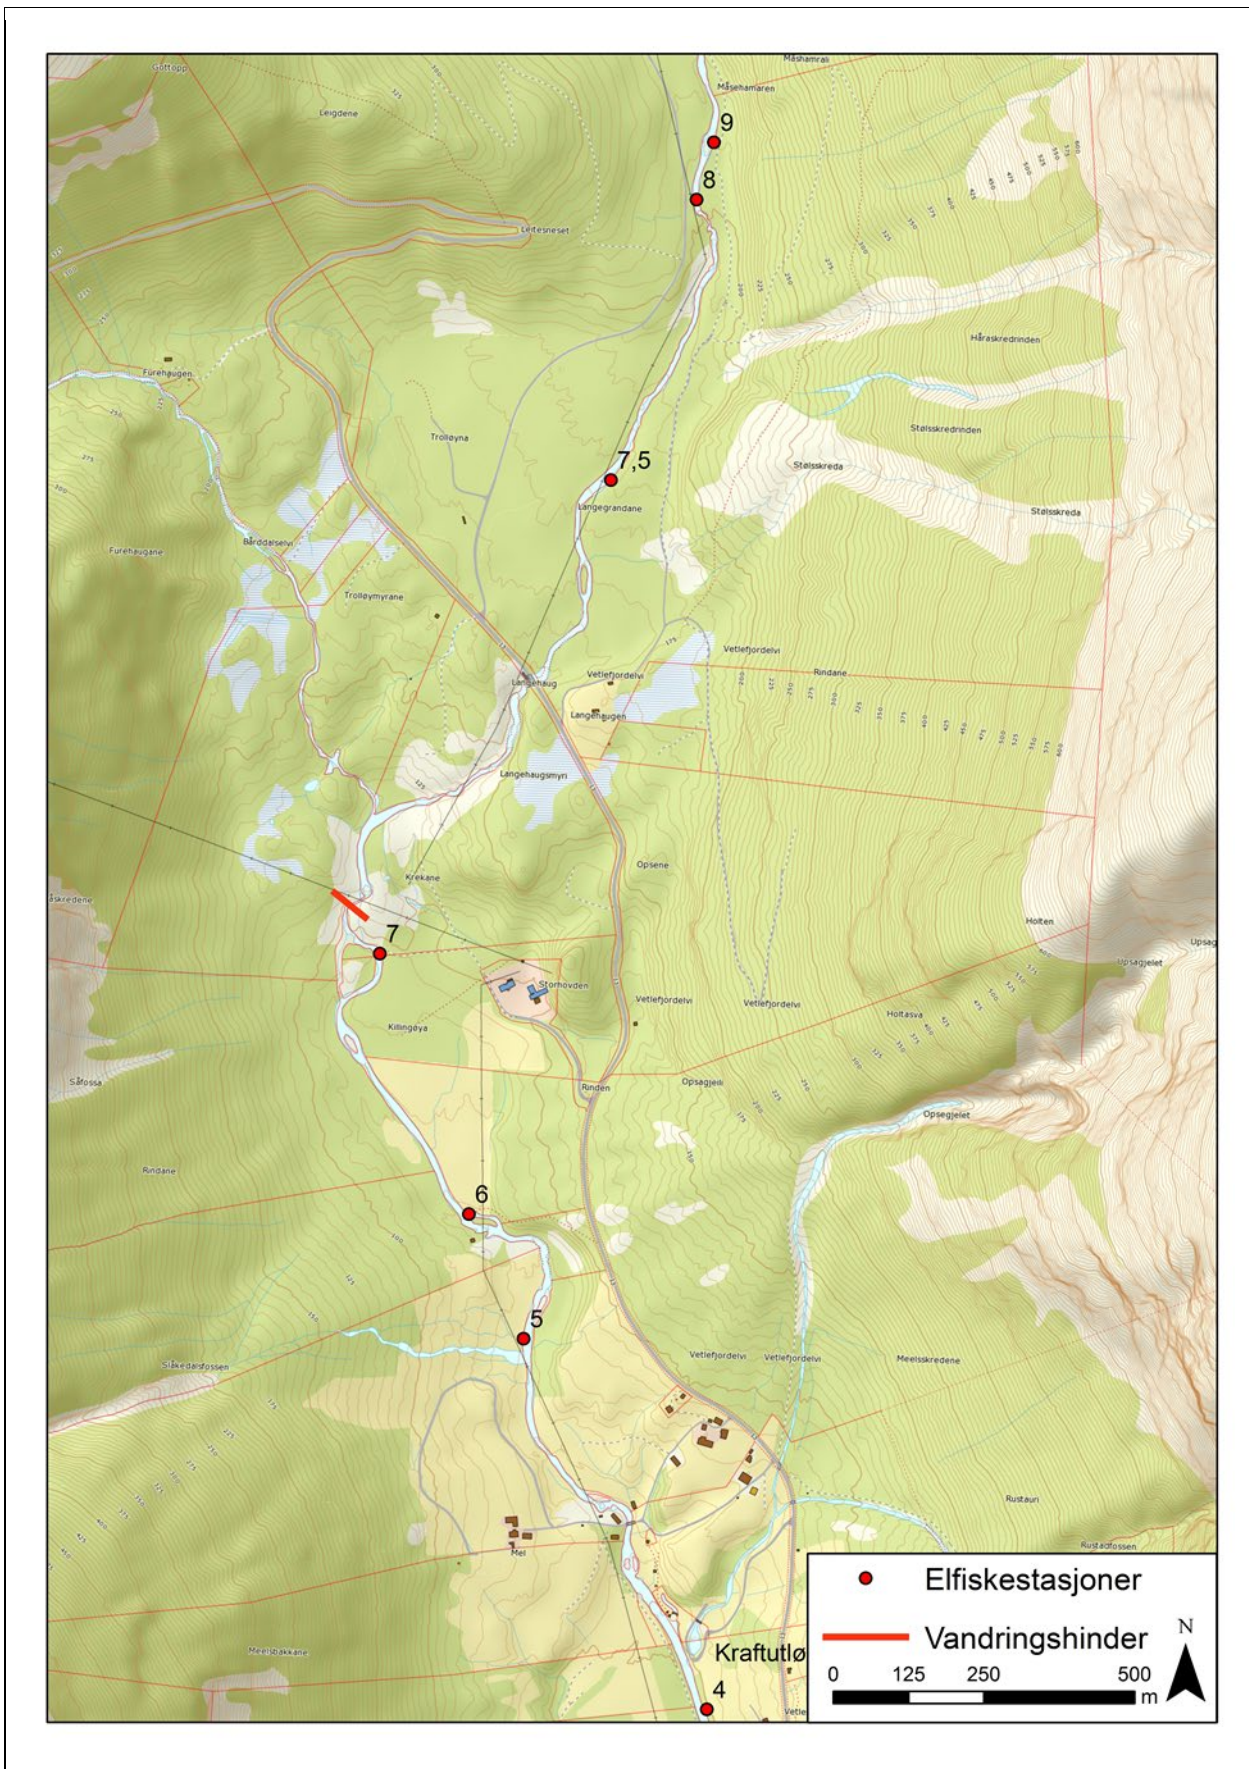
Måshamrali
Måseltamaren
Gottopp
Leigdene
9
8
Leitesneset
Håraskredrinden
Furehaugen
Trolløyna
Stølsskredrinden
Stølsskreda
Stølsskreda
7,5
Langegrandane
Furehaugane
Bårddalselvi
Trolløymyrane
Vetlefjordelvi
Rindane
Langehaug
Vetlefjordelvi
Langehaugen
Langehaugsmyri
Opsene
Krekane
åskredene
Holten
Upsag
7
Upsagjelet
Storhovden
Vetlefjordelvi
Vetlefjordelvi
Holtasva
Killingøya
Såfossa
Rinden
Opsagjeli
Opsegjelet
Rindane
6
5
Slåkedalsfossen
Vetlefjordelvi
Vetlefjordelvi
Meelsskredene
Rustauri
Mel
Rustadfossen
Meelsbakkane
Kraftutlø
4
Vetle
Elfiskestasjoner
Vandringshinder
N
0 125 250 500
m